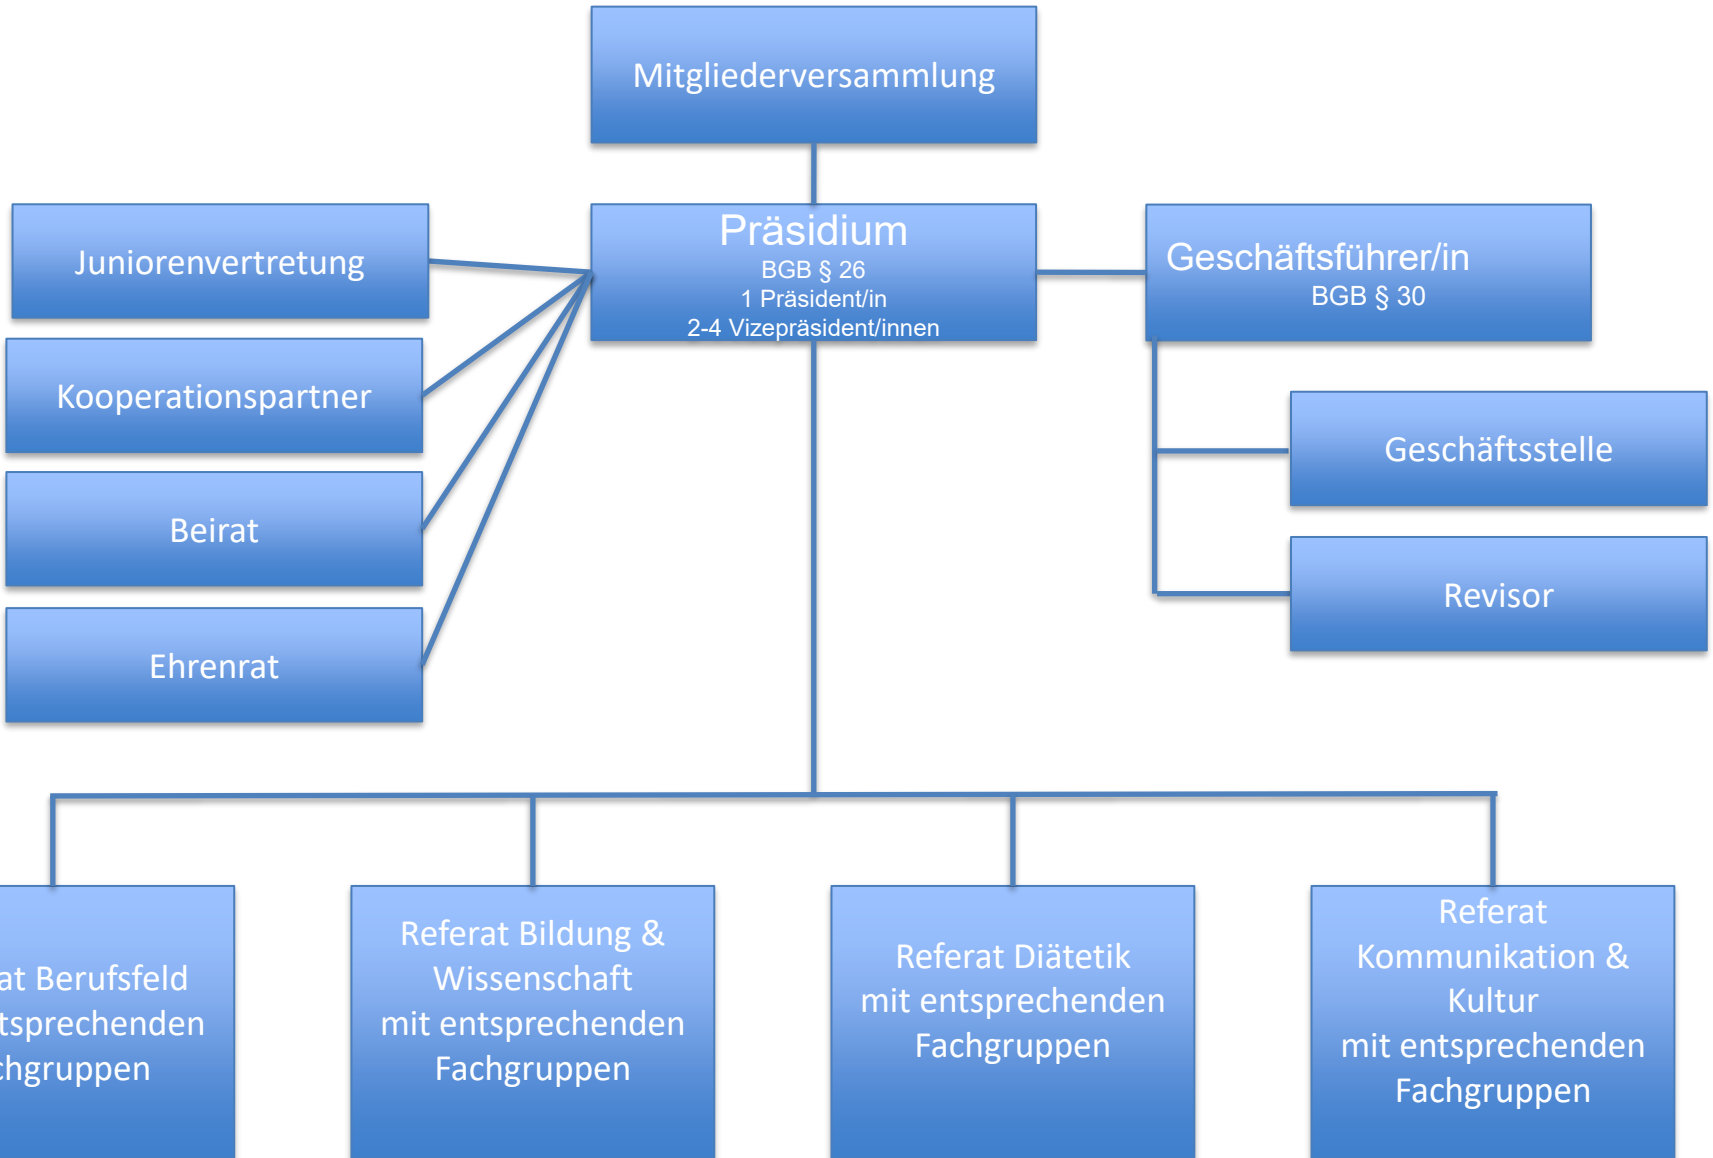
Mitgliederversammlung

Juniorenvertretung

Kooperationspartner

Beirat

Ehrenrat

Präsidium
BGB § 26
1 Präsident/in
2-4 Vizepräsident/innen

Geschäftsführer/in
BGB § 30

Geschäftsstelle

Revisor

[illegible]at Berufsfeld
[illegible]tsprechenden
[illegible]chgruppen

Referat Bildung & Wissenschaft
mit entsprechenden Fachgruppen

Referat Diätetik
mit entsprechenden Fachgruppen

Referat Kommunikation & Kultur
mit entsprechenden Fachgruppen